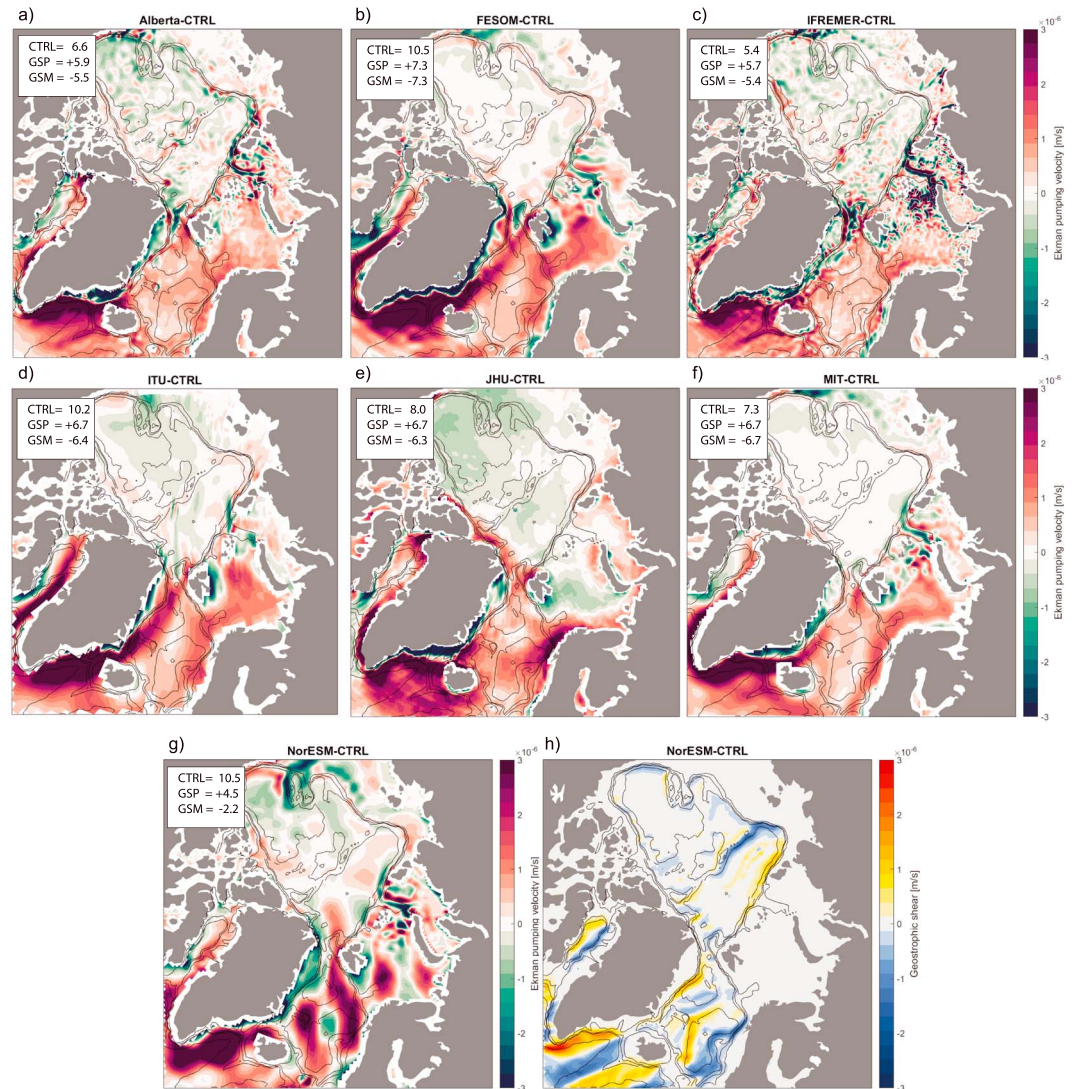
a)
Alberta-CTRL
CTRL= 6.6
GSP = +5.9
GSM = -5.5

b)
FESOM-CTRL
CTRL= 10.5
GSP = +7.3
GSM = -7.3

c)
IFREMER-CTRL
CTRL= 5.4
GSP = +5.7
GSM = -5.4

$\times10^{-6}$
3
2
1
0
-1
-2
-3
Ekman pumping velocity [m/s]

d)
ITU-CTRL
CTRL= 10.2
GSP = +6.7
GSM = -6.4

e)
JHU-CTRL
CTRL= 8.0
GSP = +6.7
GSM = -6.3

f)
MIT-CTRL
CTRL= 7.3
GSP = +6.7
GSM = -6.7

$\times10^{-6}$
3
2
1
0
-1
-2
-3
Ekman pumping velocity [m/s]

g)
NorESM-CTRL
CTRL= 10.5
GSP = +4.5
GSM = -2.2

$\times10^{-6}$
3
2
1
0
-1
-2
-3
Ekman pumping velocity [m/s]

h)
NorESM-CTRL

$\times10^{-6}$
3
2
1
0
-1
-2
-3
Geostrophic shear [m/s]